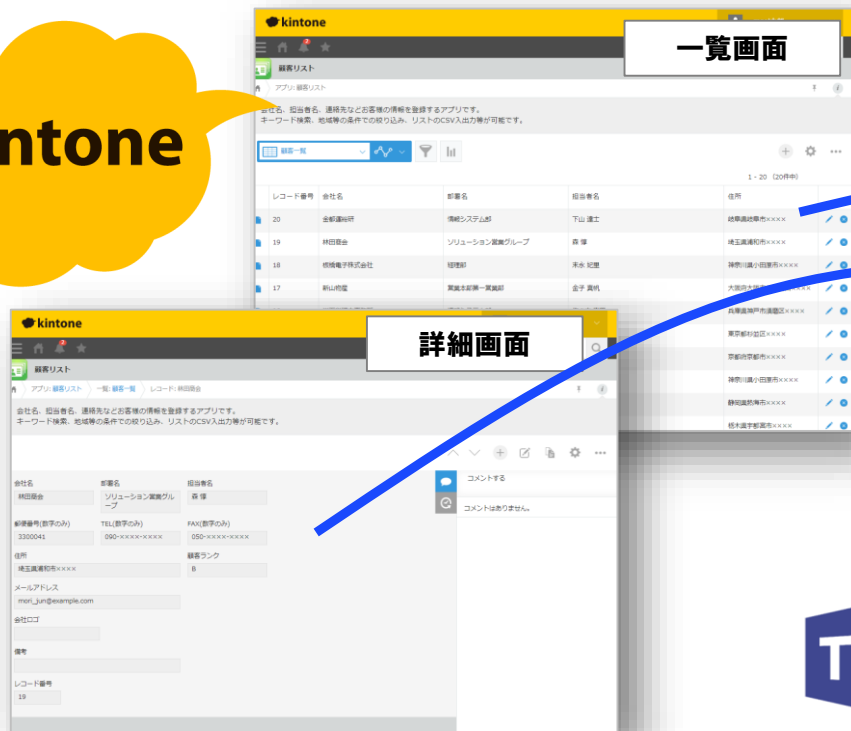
ntone

kintone

顧客リスト

アプリ: 顧客リスト

会社名、担当者名、連絡先などお客様の情報を登録するアプリです。
キーワード検索、地域等の条件での絞り込み、リストのCSV入出力等が可能です。

一覧画面

顧客一覧

1 - 20 (20件中)

| レコード番号 | 会社名 | 部署名 | 担当者名 | 住所 |
|---|---|---|---|---|
| 20 | 金剛通総研 | 情報システム部 | 下山 道士 | 岐阜県岐阜市×××× |
| 19 | 林田商会 | ソリューション営業グループ | 森 達 | 埼玉県浦和市×××× |
| 18 | 視線電子株式会社 | 経理部 | 来水 妃里 | 神奈川県小田原市×××× |
| 17 | 新山病院 | 業務本部第一業務部 | 金子 真帆 | 大阪府大阪市×××× |
| | | | | 兵庫県神戸市須磨区×××× |
| | | | | 東京都杉並区×××× |
| | | | | 京都府京都市×××× |
| | | | | 神奈川県小田原市×××× |
| | | | | 静岡県熱海市×××× |
| | | | | 栃木県宇都宮市×××× |

kintone

詳細画面

顧客リスト

アプリ: 顧客リスト 一覧: 顧客一覧 レコード: 林田商会

会社名、担当者名、連絡先などお客様の情報を登録するアプリです。
キーワード検索、地域等の条件での絞り込み、リストのCSV入出力等が可能です。

コメントする

コメントはありません。

会社名
林田商会
部署名
ソリューション営業グループ
担当者名
森 達
郵便番号(数字のみ)
3300041
TEL(数字のみ)
090-××××-××××
FAX(数字のみ)
050-××××-××××
住所
埼玉県浦和市××××
顧客ランク
B
メールアドレス
mori_jun@example.com
会社ロゴ
備考
レコード番号
19